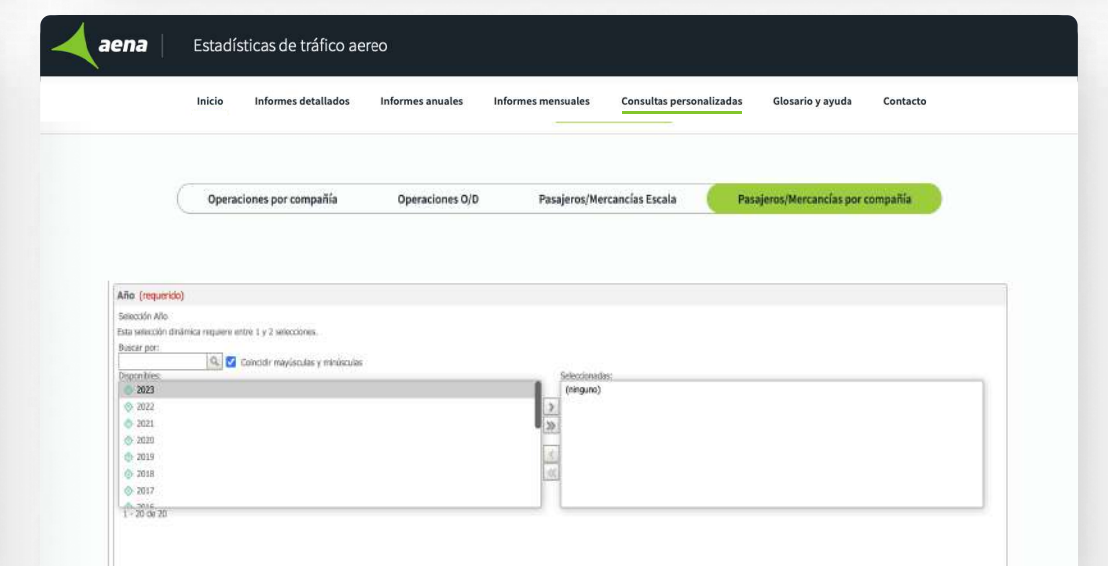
aena

Estadísticas de tráfico aereo

Inicio Informes detallados Informes anuales Informes mensuales Consultas personalizadas Glosario y ayuda Contacto

Operaciones por compañía Operaciones O/D Pasajeros/Mercancías Escala Pasajeros/Mercancías por compañía

Año (requerido)

Selección Año

Esta selección dinámica requiere entre 1 y 2 selecciones.

Buscar por:

Coincidir mayúsculas y minúsculas

Disponibles:

2023
2022
2021
2020
2019
2018
2017
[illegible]

1 - 20 de 20

Seleccionadas:

(ninguno)